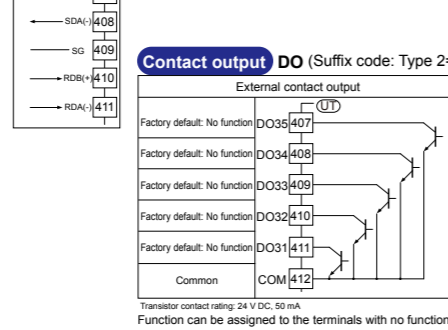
SDA(-) 408
SG 409
RDB(+) 410
RDA(-) 411

Contact output DO (Suffix code: Type 2:

External contact output

UT

Factory default: No function DO35 407
Factory default: No function DO34 408
Factory default: No function DO33 409
Factory default: No function DO32 410
Factory default: No function DO31 411
Common COM 412

Transistor contact rating: 24 V DC, 50 mA
Function can be assigned to the terminals with no function